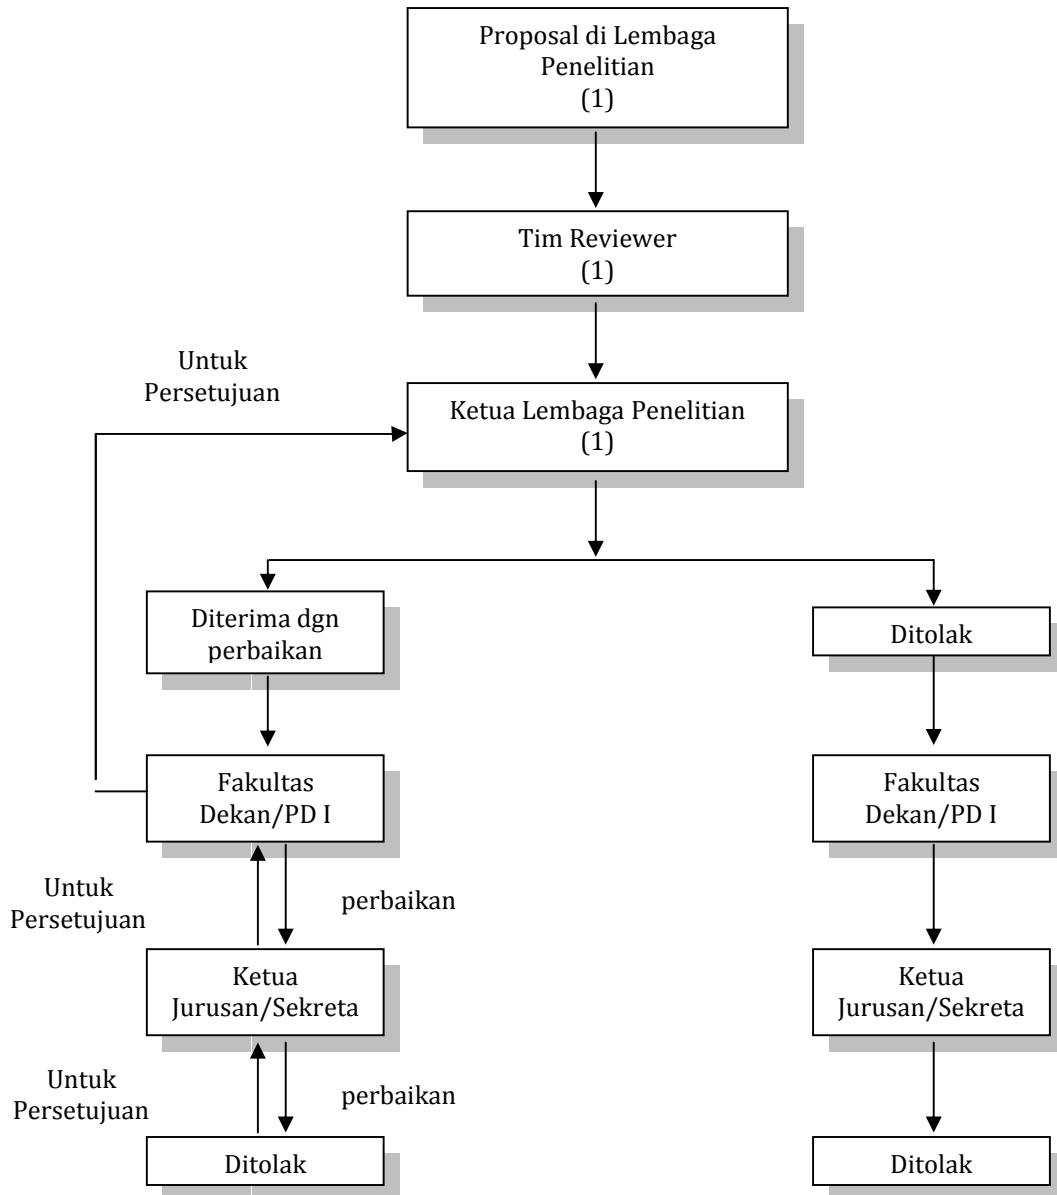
Proposal di Lembaga Penelitian
(1)

Tim Reviewer
(1)

Untuk Persetujuan

Ketua Lembaga Penelitian
(1)

Diterima dgn perbaikan

Ditolak

Fakultas Dekan/PD I

Fakultas Dekan/PD I

Untuk Persetujuan

perbaikan

Ketua Jurusan/Sekreta

Ketua Jurusan/Sekreta

Untuk Persetujuan

perbaikan

Ditolak

Ditolak